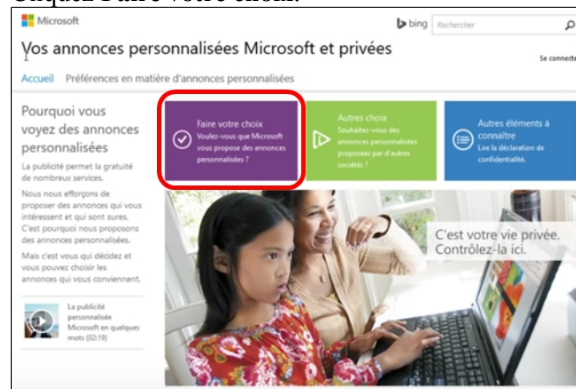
Cliquez Faire votre choix.

Microsoft

bing Rechercher

Vos annonces personnalisées Microsoft et privées

Se connecter

Accueil Préférences en matière d'annonces personnalisées

Pourquoi vous voyez des annonces personnalisées

La publicité permet la gratuité de nombreux services.

Nous nous efforçons de proposer des annonces qui vous intéressent et qui sont sures. C'est pourquoi nous proposons des annonces personnalisées.

Mais c'est vous qui décidez et vous pouvez choisir les annonces qui vous conviennent.

La publicité personnalisée Microsoft en quelques mots (02:19)

Faire votre choix
Voulez-vous que Microsoft vous propose des annonces personnalisées ?

Autres choix
Souhaitez-vous des annonces personnalisées proposées par d'autres sociétés ?

Autres éléments à connaître
Lire la déclaration de confidentialité.

C'est votre vie privée. Contrôlez-la ici.